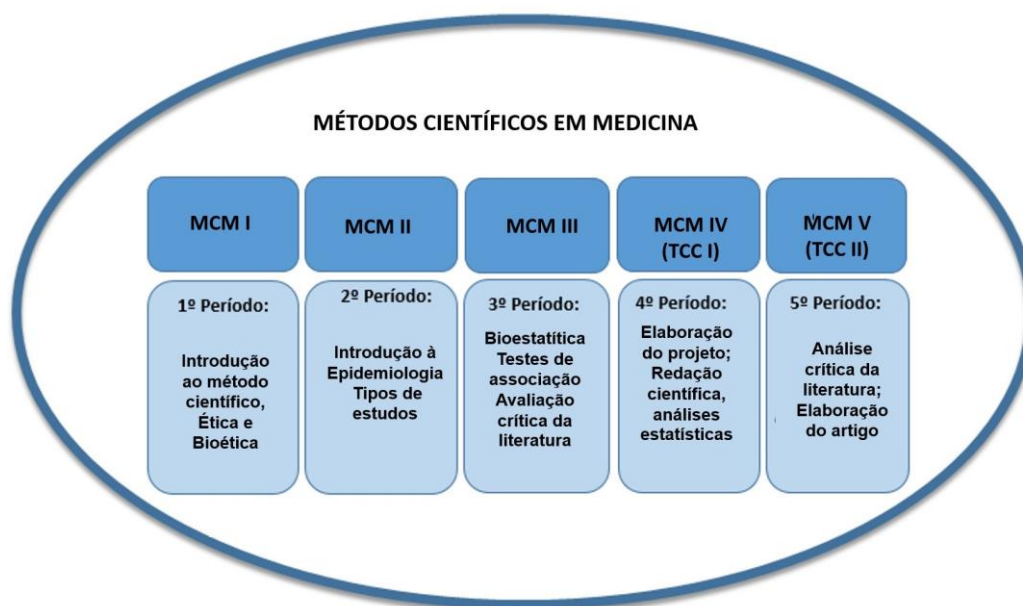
MÉTODOS CIENTÍFICOS EM MEDICINA

| MCM I | MCM II | MCM III | MCM IV (TCC I) | MCM V (TCC II) |
|---|---|---|---|---|
| 1º Período: Introdução ao método científico, Ética e Bioética | 2º Período: Introdução à Epidemiologia Tipos de estudos | 3º Período: Bioestatítica Testes de associação Avaliação crítica da literatura | 4º Período: Elaboração do projeto; Redação científica, análises estatísticas | 5º Período: Análise crítica da literatura; Elaboração do artigo |